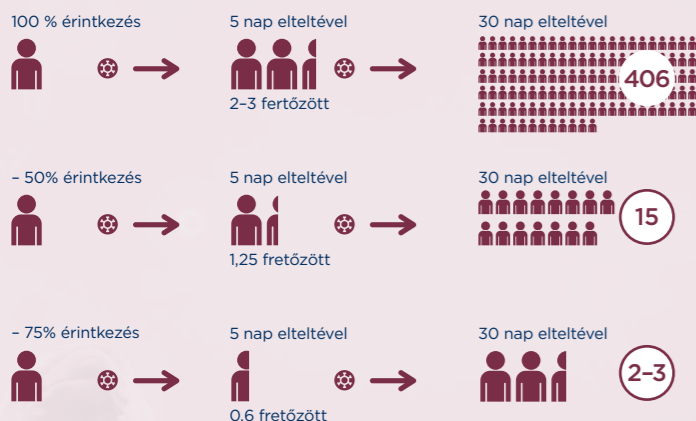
100 % érintkezés

5 nap elteltével

2–3 fertőzött

30 nap elteltével

406

– 50% érintkezés

5 nap elteltével

1,25 fretőzött

30 nap elteltével

15

– 75% érintkezés

5 nap elteltével

0,6 fretőzött

30 nap elteltével

2–3